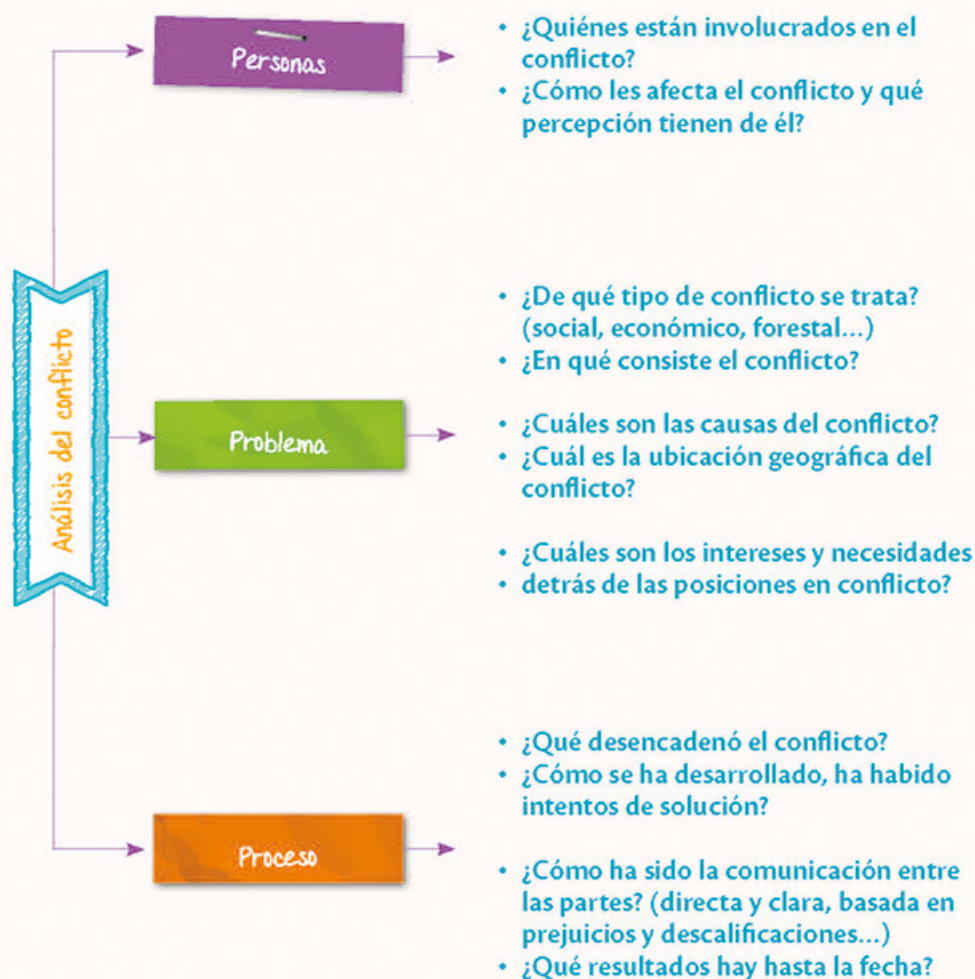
Análisis del conflicto

Personas

• ¿Quiénes están involucrados en el conflicto?
• ¿Cómo les afecta el conflicto y qué percepción tienen de él?

Problema

• ¿De qué tipo de conflicto se trata? (social, económico, forestal...)
• ¿En qué consiste el conflicto?

• ¿Cuáles son las causas del conflicto?
• ¿Cuál es la ubicación geográfica del conflicto?

• ¿Cuáles son los intereses y necesidades
• detrás de las posiciones en conflicto?

Proceso

• ¿Qué desencadenó el conflicto?
• ¿Cómo se ha desarrollado, ha habido intentos de solución?

• ¿Cómo ha sido la comunicación entre las partes? (directa y clara, basada en prejuicios y descalificaciones...)
• ¿Qué resultados hay hasta la fecha?